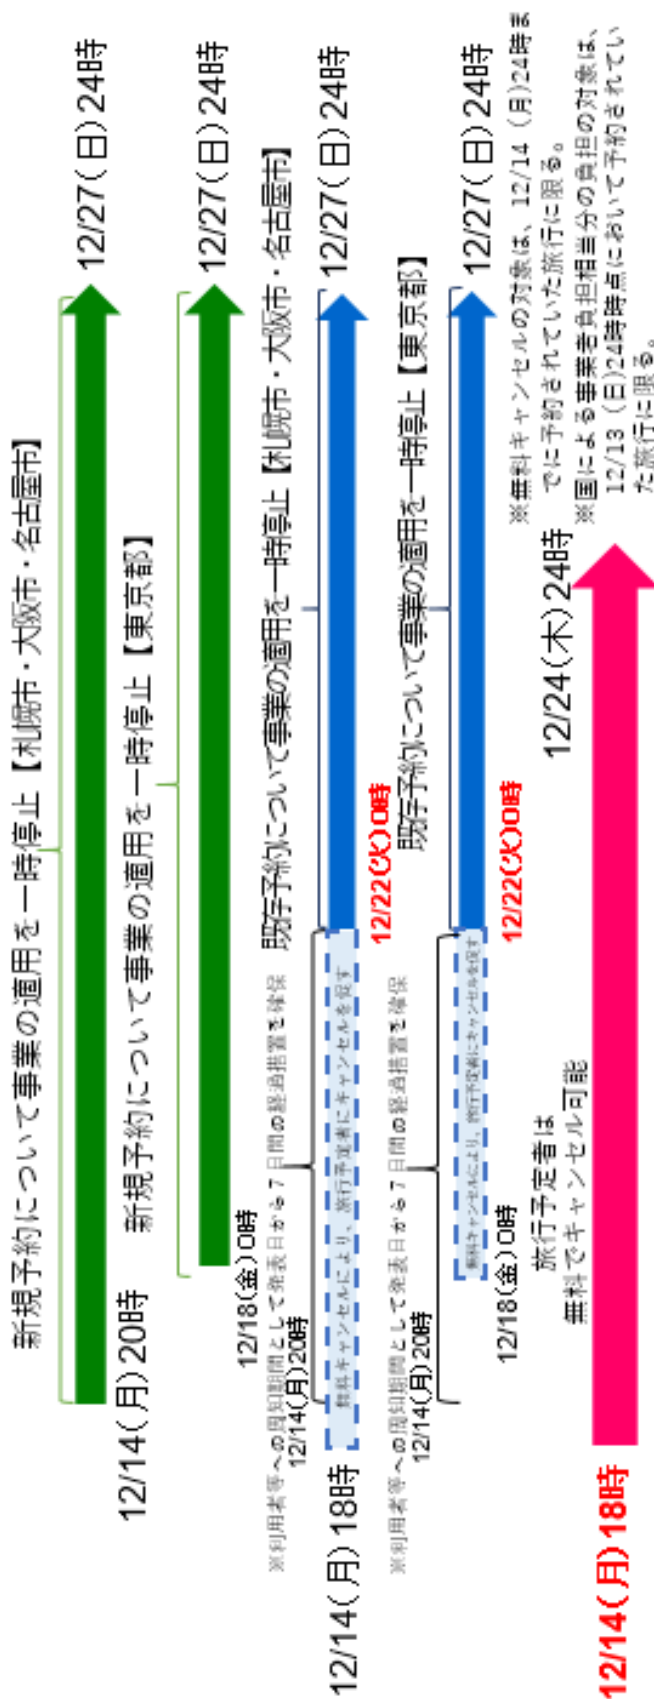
新規予約について事業の適用を一時停止【札幌市・大阪市・名古屋市】
12/14（月）20時
12/27（日）24時

新規予約について事業の適用を一時停止【東京都】
12/18（金）0時
12/27（日）24時

既存予約について事業の適用を一時停止【札幌市・大阪市・名古屋市】
12/14（月）18時
12/14（月）20時
※利用者等への周知期間として発表日から７日間の経過措置を確保
無料キャンセルにより、旅行予定者にキャンセルを促す
12/22（火）0時
12/27（日）24時

既存予約について事業の適用を一時停止【東京都】
12/14（月）20時
12/18（金）0時
※利用者等への周知期間として発表日から７日間の経過措置を確保
無料キャンセルにより、旅行予定者にキャンセルを促す
12/22（火）0時
12/27（日）24時

旅行予定者は
無料でキャンセル可能
12/14（月）18時
12/24（木）24時

※無料キャンセルの対象は、12/14（月）24時までに予約されていた旅行に限る。
※国による事業者負担相当分の負担の対象は、12/13（日）24時時点において予約されていた旅行に限る。